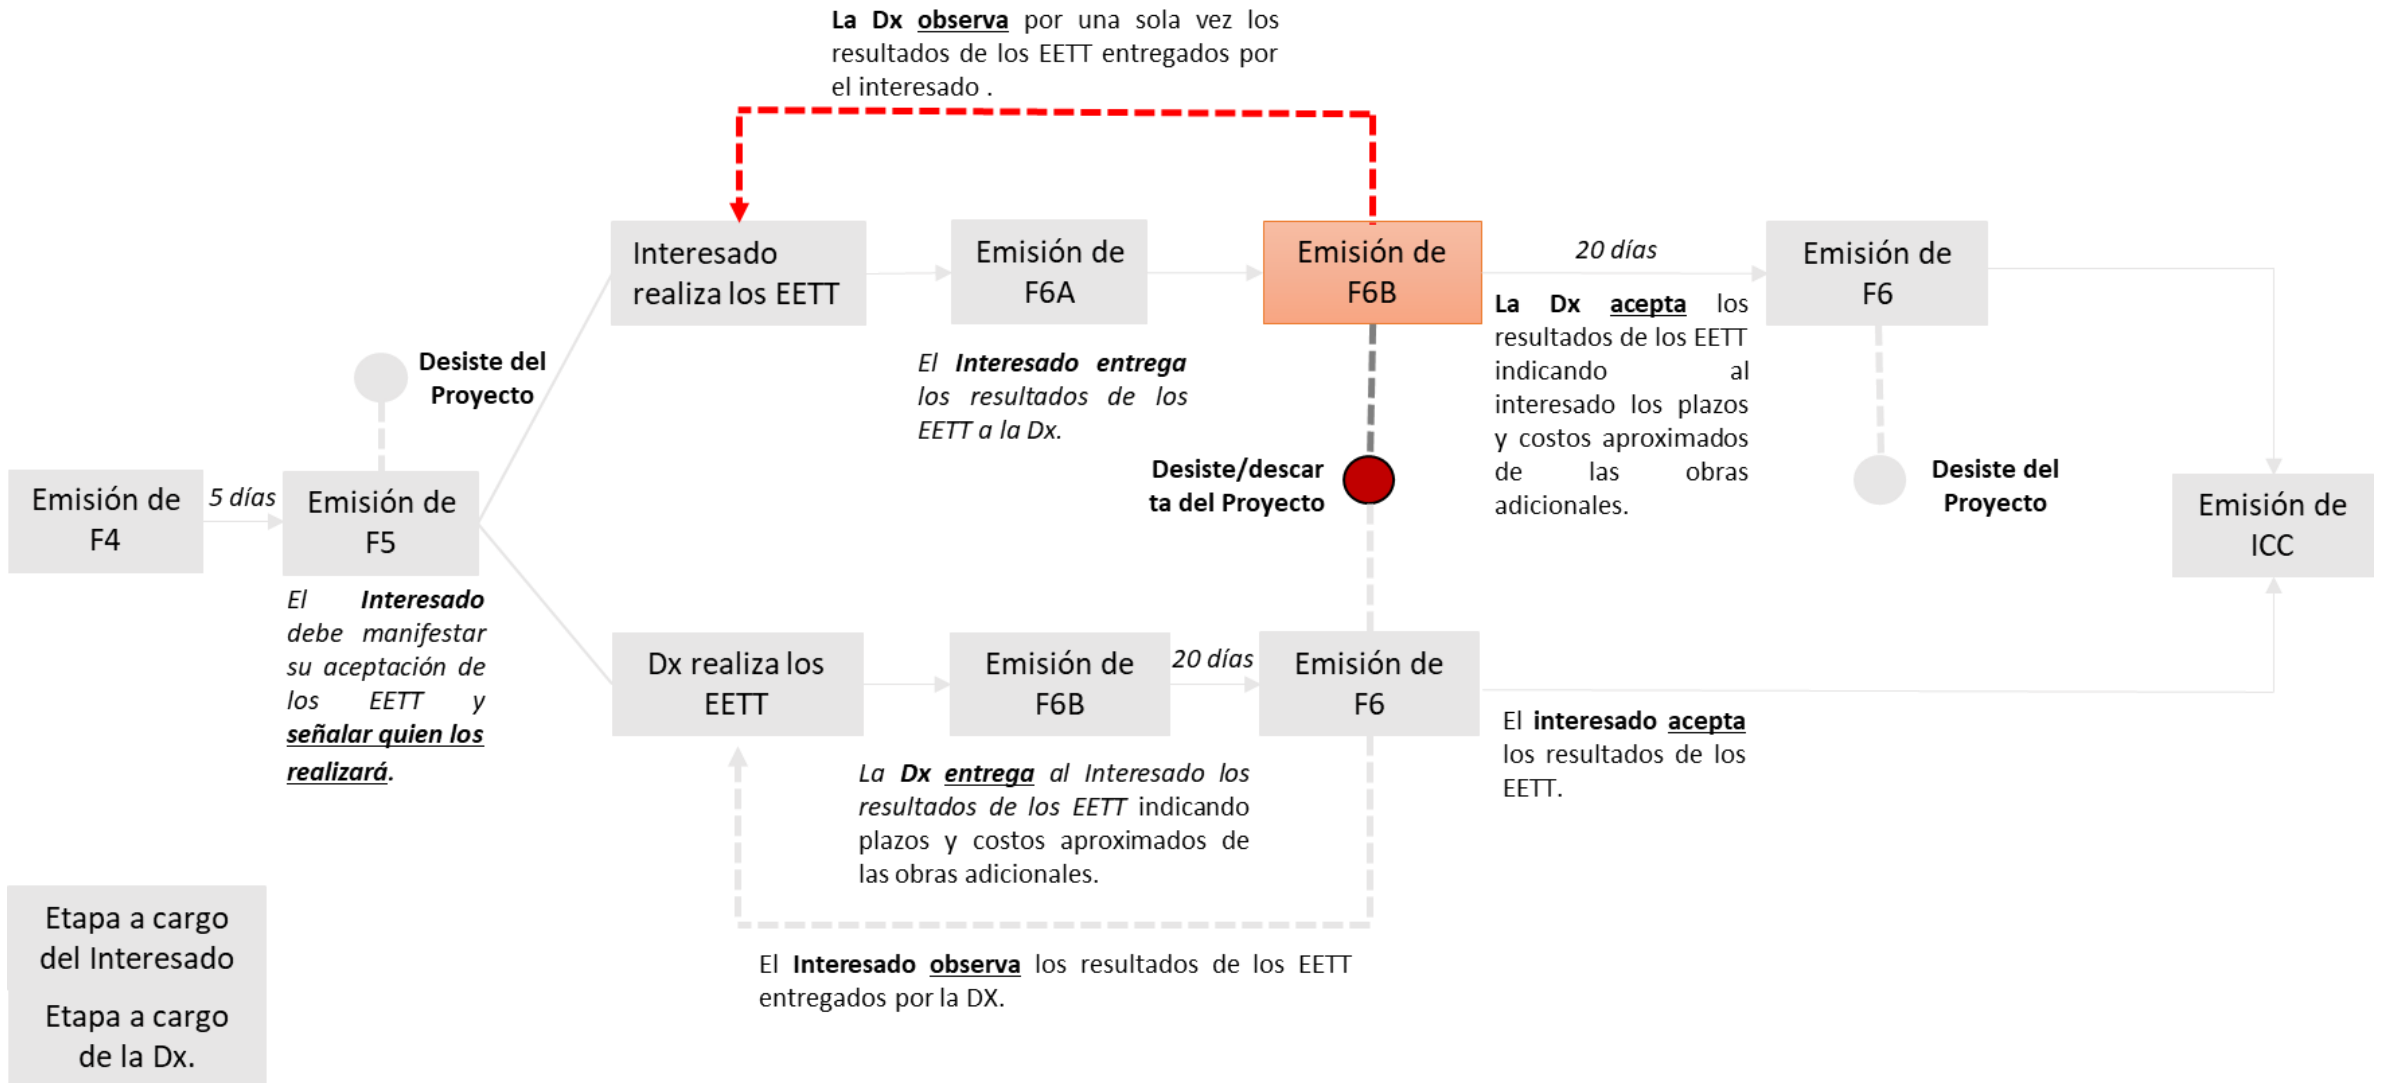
**La Dx observa** por una sola vez los resultados de los EETT entregados por el interesado .

Emisión de F4

5 días

Emisión de F5

Desiste del Proyecto

*El **Interesado** debe manifestar su aceptación de los EETT y **señalar quien los realizará**.*

Interesado realiza los EETT

Emisión de F6A

*El **Interesado entrega** los resultados de los EETT a la Dx.*

Emisión de F6B

Desiste/descarta del Proyecto

*20 días*

**La Dx acepta** los resultados de los EETT indicando al interesado los plazos y costos aproximados de las obras adicionales.

Emisión de F6

Desiste del Proyecto

Emisión de ICC

Dx realiza los EETT

Emisión de F6B

*20 días*

Emisión de F6

*La **Dx entrega** al Interesado los resultados de los EETT* indicando plazos y costos aproximados de las obras adicionales.

El **interesado acepta** los resultados de los EETT.

El **Interesado observa** los resultados de los EETT entregados por la DX.

Etapa a cargo del Interesado

Etapa a cargo de la Dx.